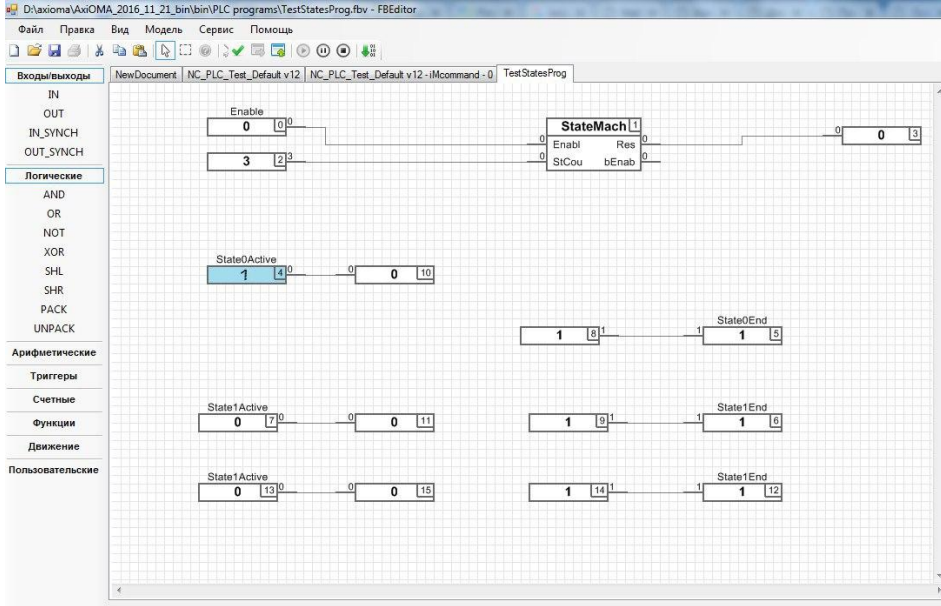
D:\axioma\AxiOMA_2016_11_21_bin\bin\PLC programs\TestStatesProg.fbv - FBEditor

Файл Правка Вид Модель Сервис Помощь

Входы/выходы
IN
OUT
IN_SYNCH
OUT_SYNCH
Логические
AND
OR
NOT
XOR
SHL
SHR
PACK
UNPACK
Арифметические
Триггеры
Счетные
Функции
Движение
Пользовательские

NewDocument | NC_PLC_Test_Default v12 | NC_PLC_Test_Default v12 - iMcommand - 0 | TestStatesProg

Enable
0 0 0
3 2 3
StateMach 1
0 Enabl Res 0
0 StCou bEnab 0
0 0 3

State0Active
1 4 0
0 0 10

1 8 1
State0End
1 1 5

State1Active
0 7 0
0 0 11

1 9 1
State1End
1 1 6

State1Active
0 13 0
0 0 15

1 14 1
State1End
1 1 12